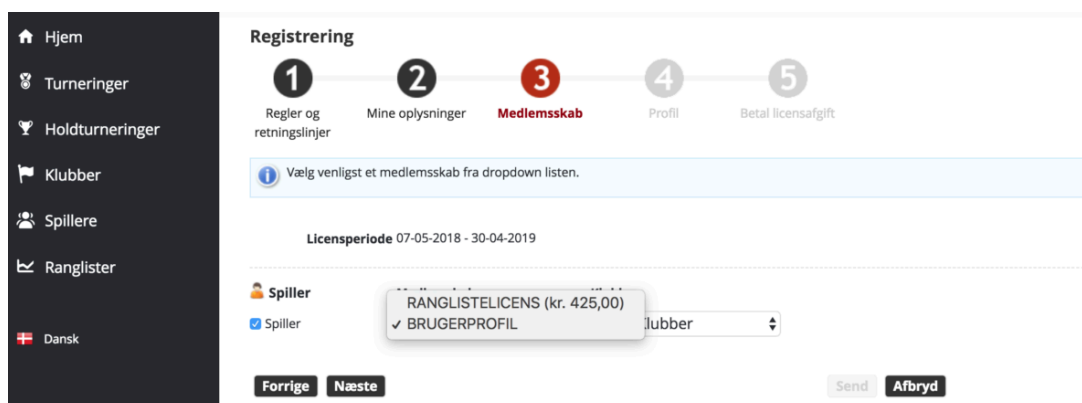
Hjem
Turneringer
Holdturneringer
Klubber
Spillere
Ranglister
Dansk

Registrering

1 Regler og retningslinjer
2 Mine oplysninger
3 Medlemsskab
4 Profil
5 Betal licensafgift

Vælg venligst et medlemsskab fra dropdown listen.

Licensperiode 07-05-2018 - 30-04-2019

Spiller
Spiller

RANGLISTELICENS (kr. 425,00)
✓ BRUGERPROFIL

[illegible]lubber

Forrige Næste Send Afbryd